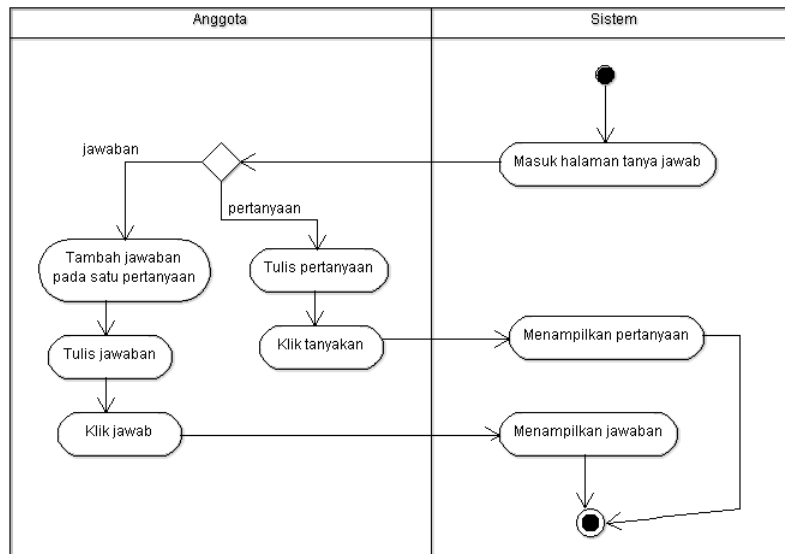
Anggota

Sistem

Masuk halaman tanya jawab

jawaban

pertanyaan

Tambah jawaban pada satu pertanyaan

Tulis pertanyaan

Tulis jawaban

Klik tanyakan

Menampilkan pertanyaan

Klik jawab

Menampilkan jawaban